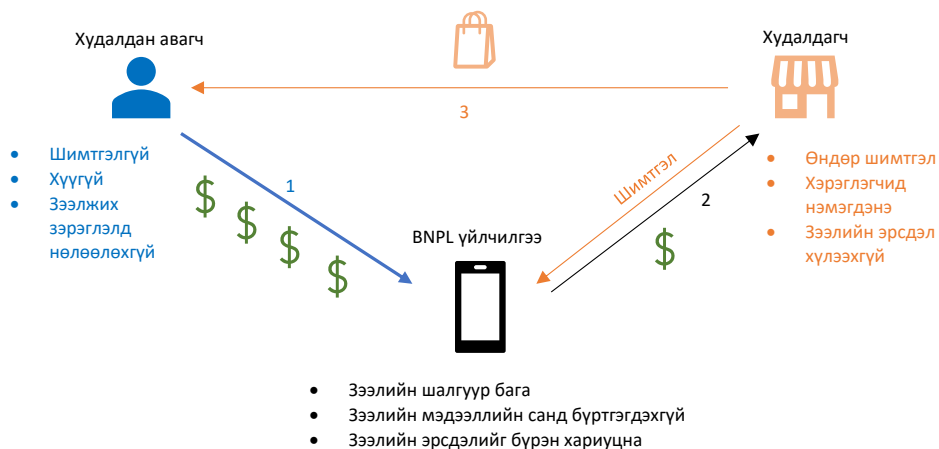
Худалдан авагч

Худалдагч

3

- Шимтгэлгүй
- Хүүгүй
- Зээлжих зэрэглэлд нөлөөлөхгүй

1

$ $ $ $

Шимтгэл

2

$

- Өндөр шимтгэл
- Хэрэглэгчид нэмэгдэнэ
- Зээлийн эрсдэл хүлээхгүй

BNPL үйлчилгээ

- Зээлийн шалгуур бага
- Зээлийн мэдээллийн санд бүртгэгдэхгүй
- Зээлийн эрсдэлийг бүрэн хариуцна